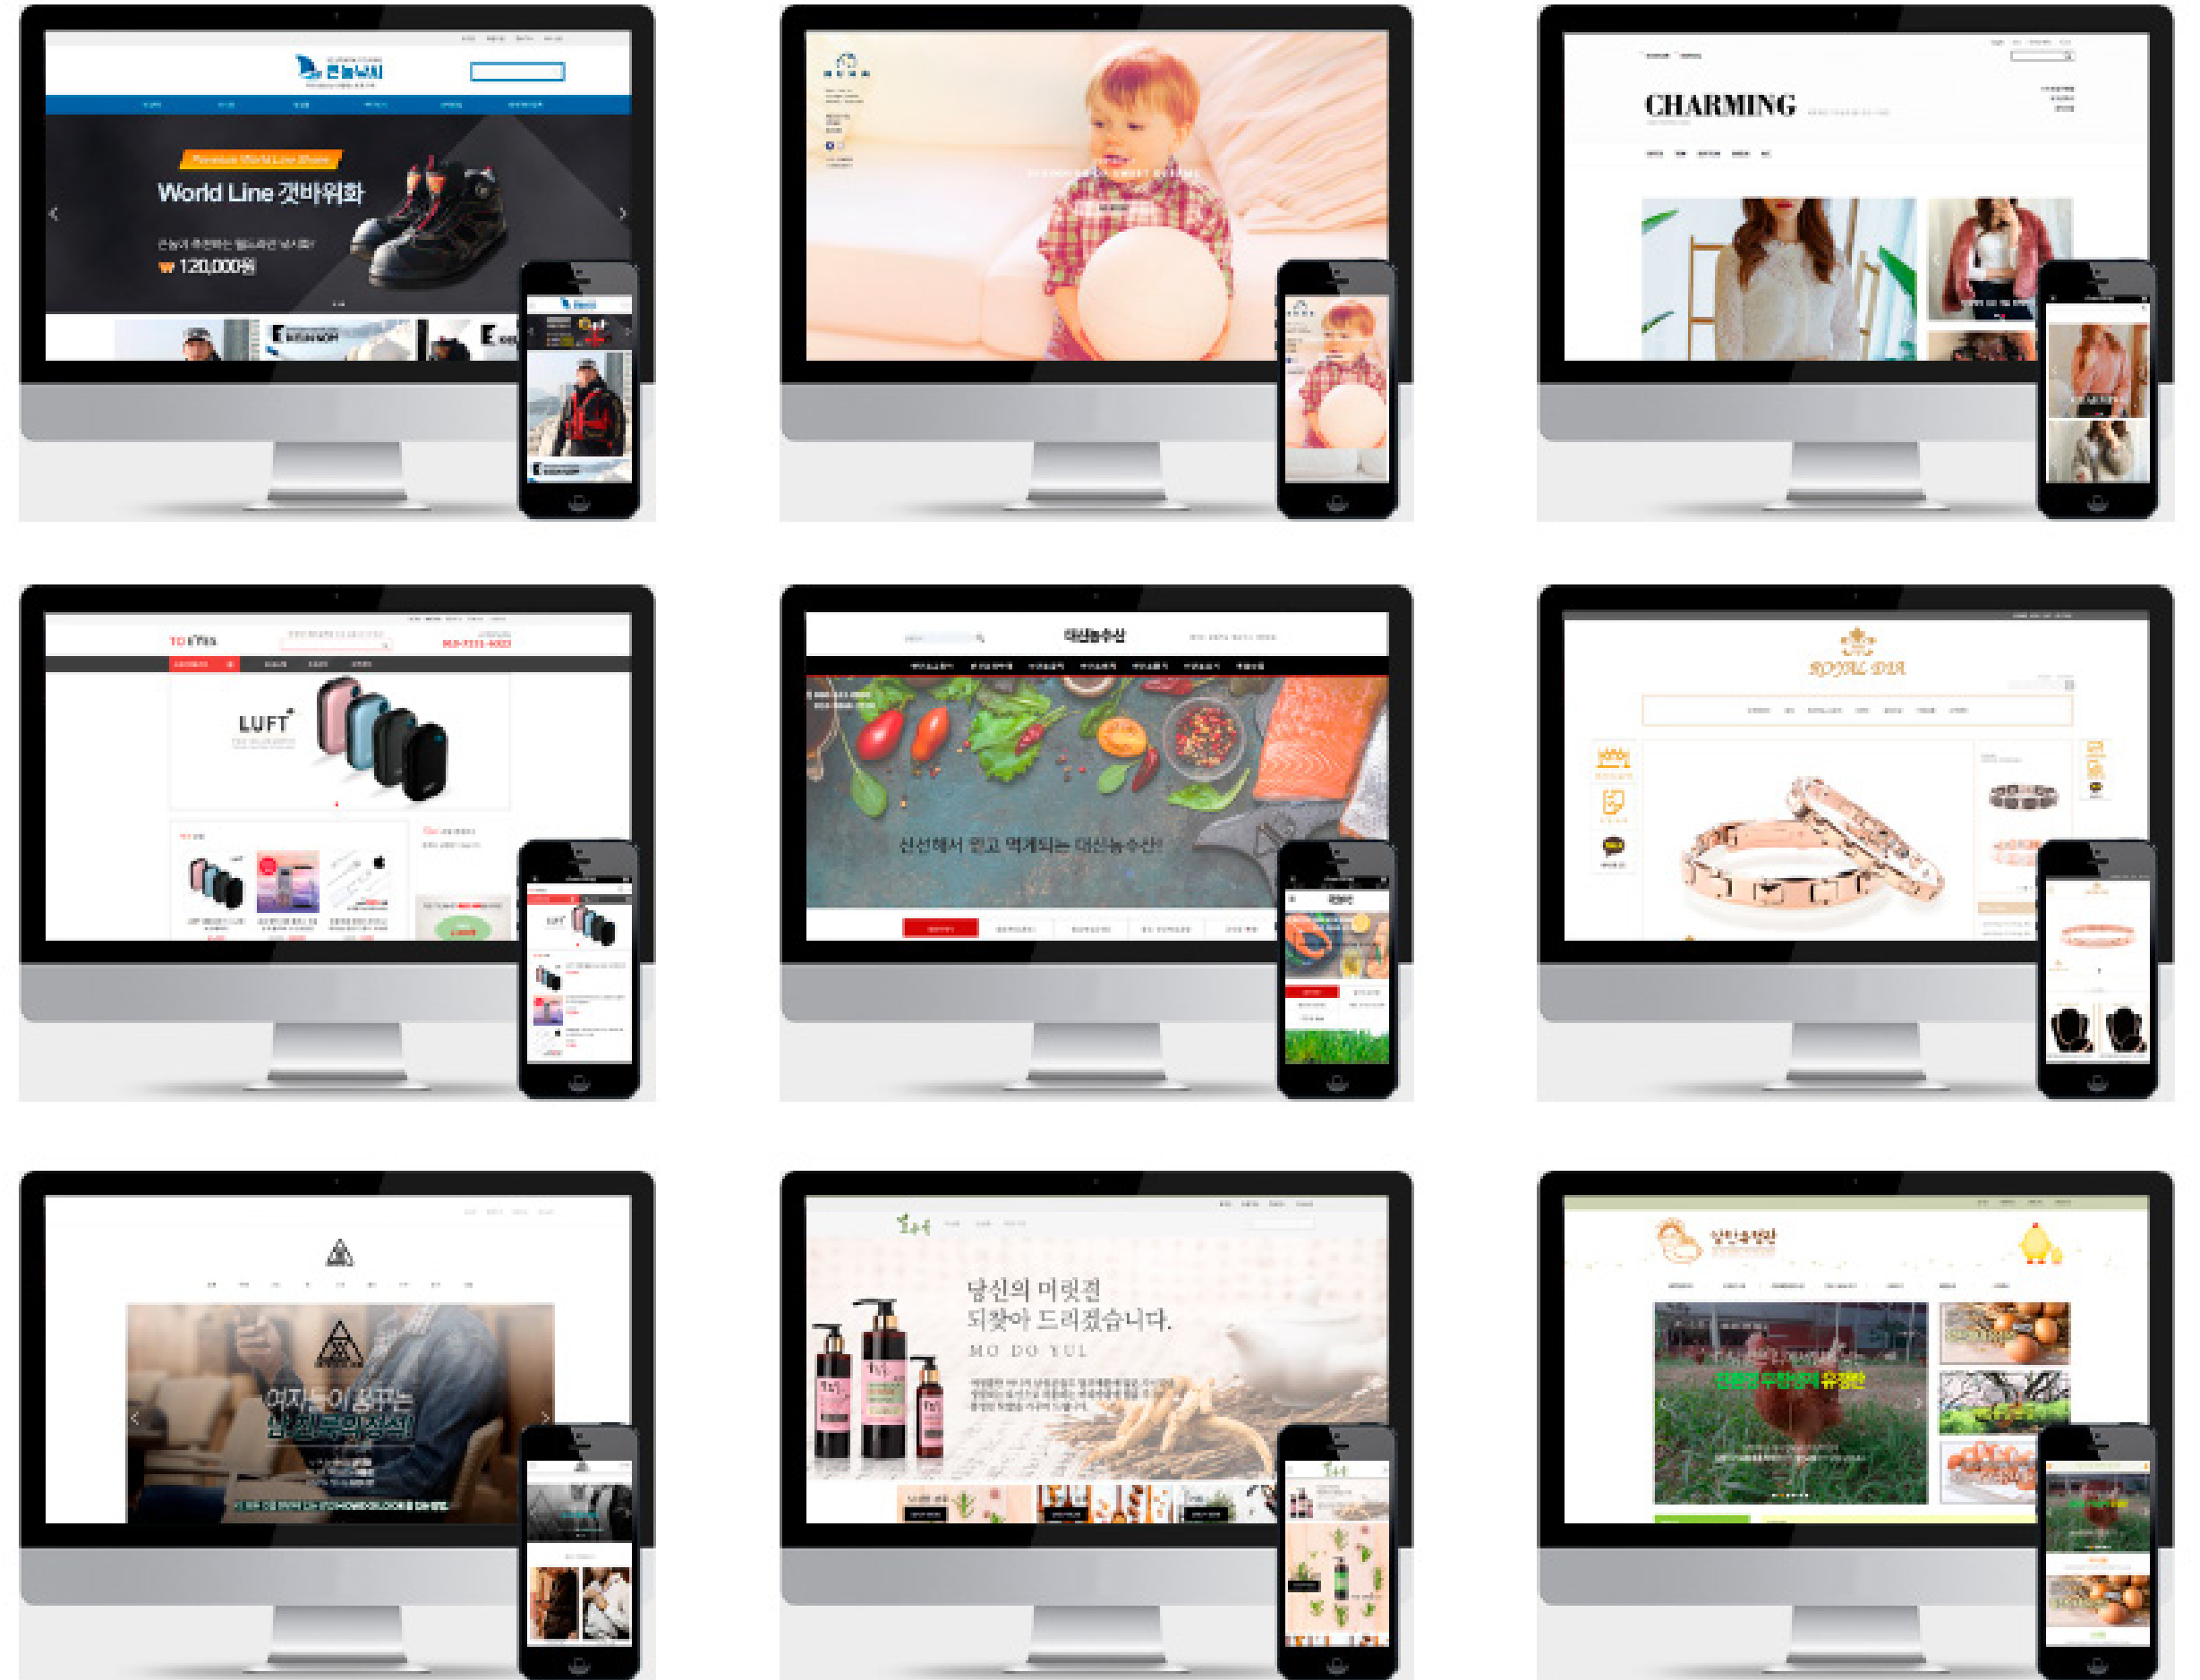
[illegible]낚시

Premium World Line Shoes

World Line 갯바위화

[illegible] 낚시화!

₩ 120,000원

CHARMING

TO EYES

LUFT

대신농수산

신선해서 믿고 먹게되는 대신농수산!

ROYAL DIA

여자들이 꿈꾸는 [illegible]

당신의 미릿결 되찾아 드리겠습니다.

MO DO YUL

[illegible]농장

친환경 무항생제 유정란